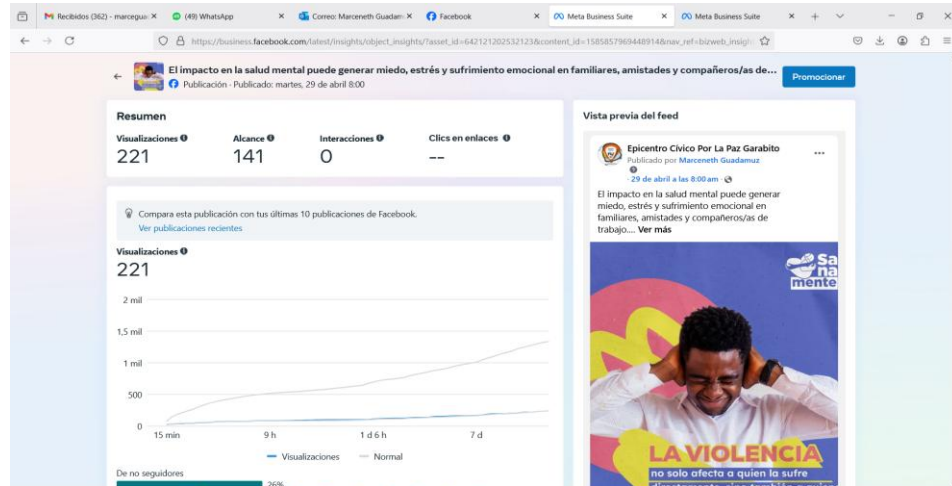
Recibidos (362) - marcegua ×
(49) WhatsApp ×
Correo: Marceneth Guadam ×
Facebook ×
Meta Business Suite ×
Meta Business Suite ×

https://business.facebook.com/latest/insights/object_insights/?asset_id=642121202532123&content_id=1585857969448914&nav_ref=bizweb_insigh

El impacto en la salud mental puede generar miedo, estrés y sufrimiento emocional en familiares, amistades y compañeros/as de...
Publicación · Publicado: martes, 29 de abril 8:00
Promocionar

Resumen
Visualizaciones
221
Alcance
141
Interacciones
0
Clics en enlaces
--

Compara esta publicación con tus últimas 10 publicaciones de Facebook.
Ver publicaciones recientes

Visualizaciones
221
2 mil
1,5 mil
1 mil
500
0
15 min
9 h
1 d 6 h
7 d
Visualizaciones
Normal

De no seguidores
26%

Vista previa del feed
Epicentro Cívico Por La Paz Garabito
Publicado por Marceneth Guadamuz
· 29 de abril a las 8:00 am ·
El impacto en la salud mental puede generar miedo, estrés y sufrimiento emocional en familiares, amistades y compañeros/as de trabajo.... Ver más
Sa na mente
LA VIOLENCIA
no solo afecta a quien la sufre
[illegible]